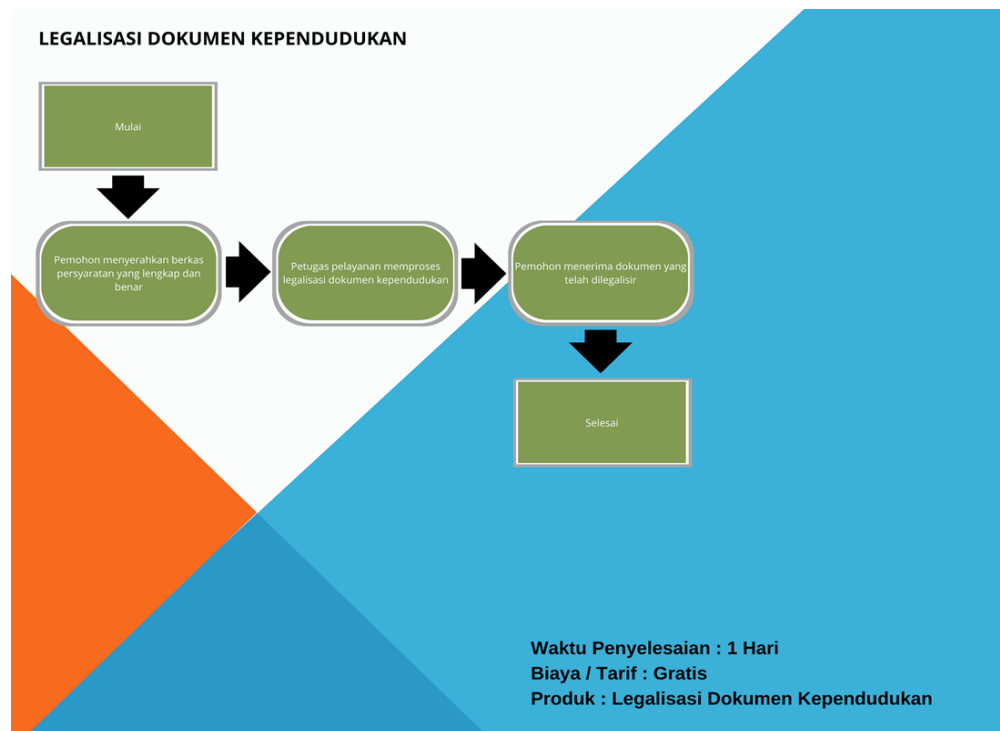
LEGALISASI DOKUMEN KEPENDUDUKAN

Mulai

Pemohon menyerahkan berkas persyaratan yang lengkap dan benar

Petugas pelayanan memproses legalisasi dokumen kependudukan

Pemohon menerima dokumen yang telah dilegalisir

Selesai

Waktu Penyelesaian : 1 Hari
Biaya / Tarif : Gratis
Produk : Legalisasi Dokumen Kependudukan